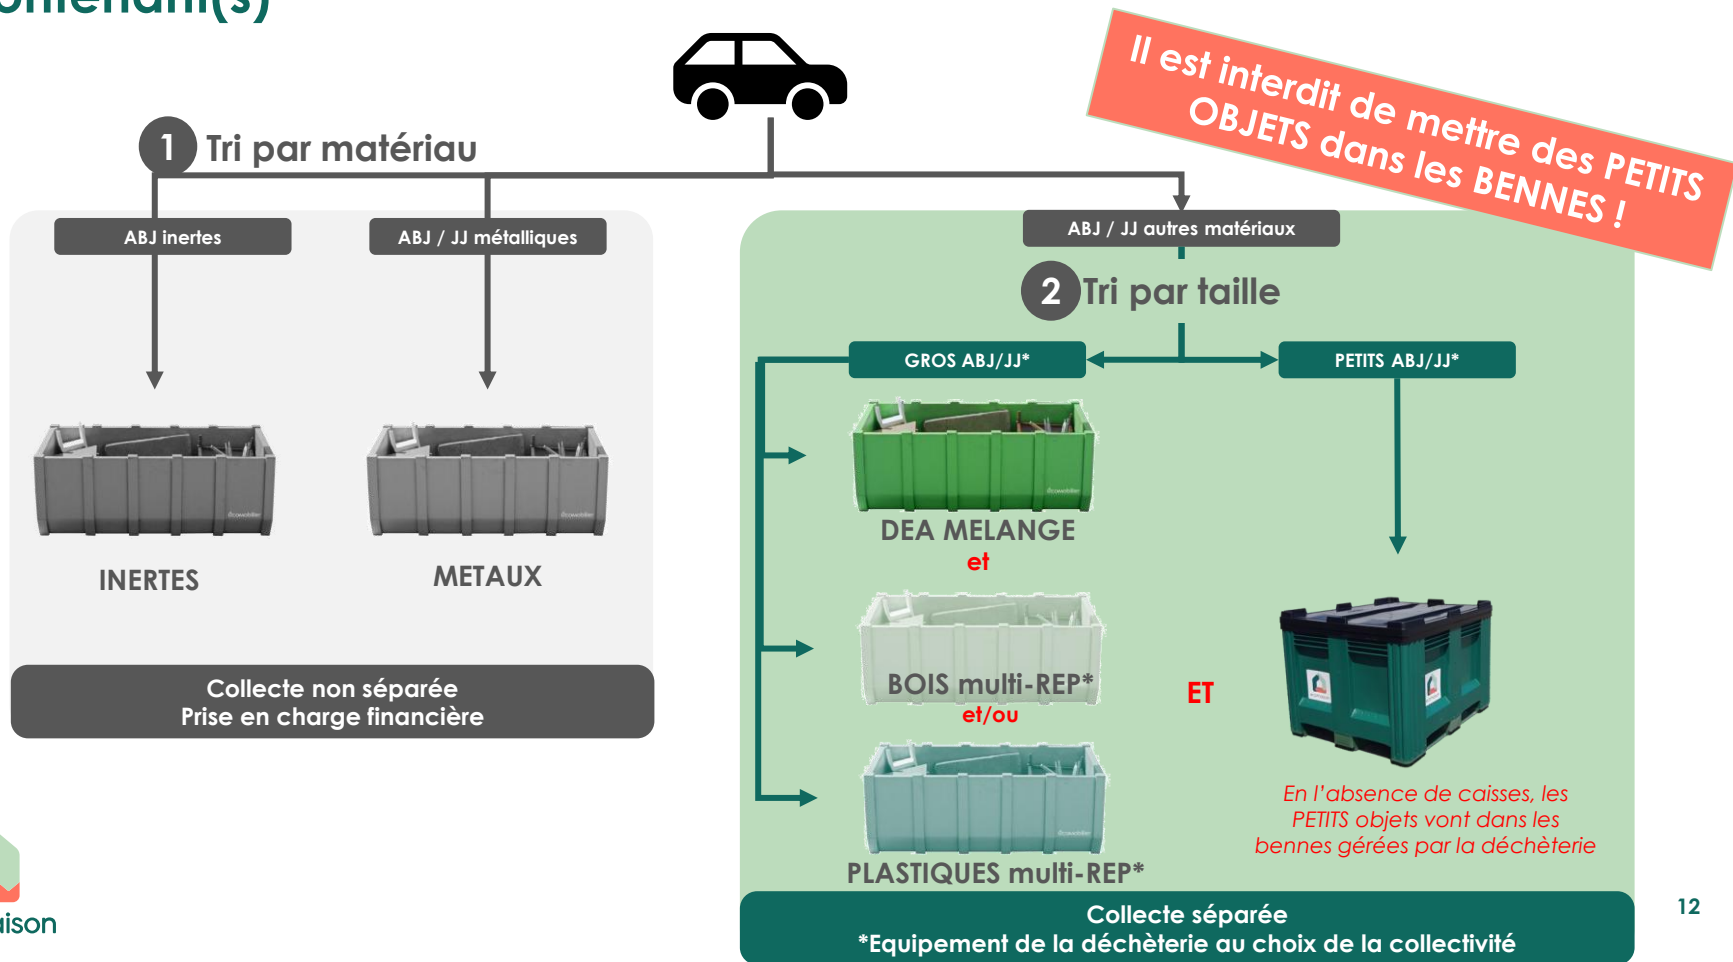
Il est interdit de mettre des PETITS OBJETS dans les BENNES !

1 Tri par matériau

ABJ inertes

ABJ / JJ métalliques

INERTES

METAUX

Collecte non séparée
Prise en charge financière

ABJ / JJ autres matériaux

2 Tri par taille

GROS ABJ/JJ*

PETITS ABJ/JJ*

DEA MELANGE
et

BOIS multi-REP*
et/ou

PLASTIQUES multi-REP*

ET

En l'absence de caisses, les PETITS objets vont dans les bennes gérées par la déchèterie

Collecte séparée
*Equipement de la déchèterie au choix de la collectivité

12

ison